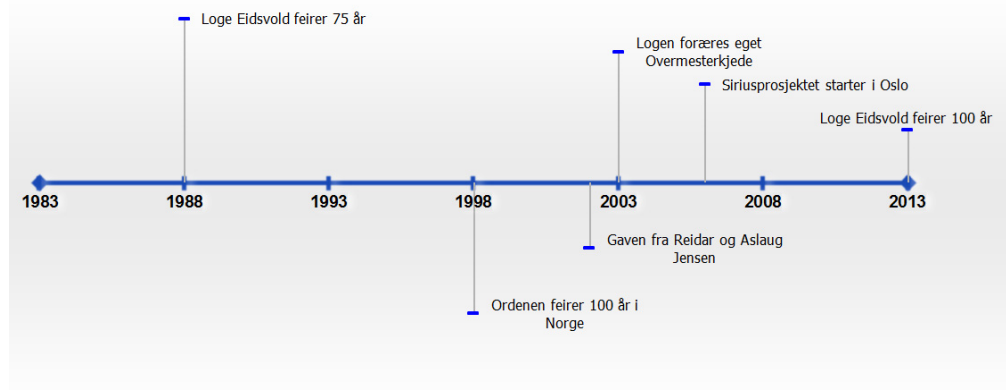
Loge Eidsvold feirer 75 år

Logen foræres eget Overmesterkjede

Siriusprosjektet starter i Oslo

Loge Eidsvold feirer 100 år

1983
1988
1993
1998
2003
2008
2013

Gaven fra Reidar og Aslaug Jensen

Ordenen feirer 100 år i Norge